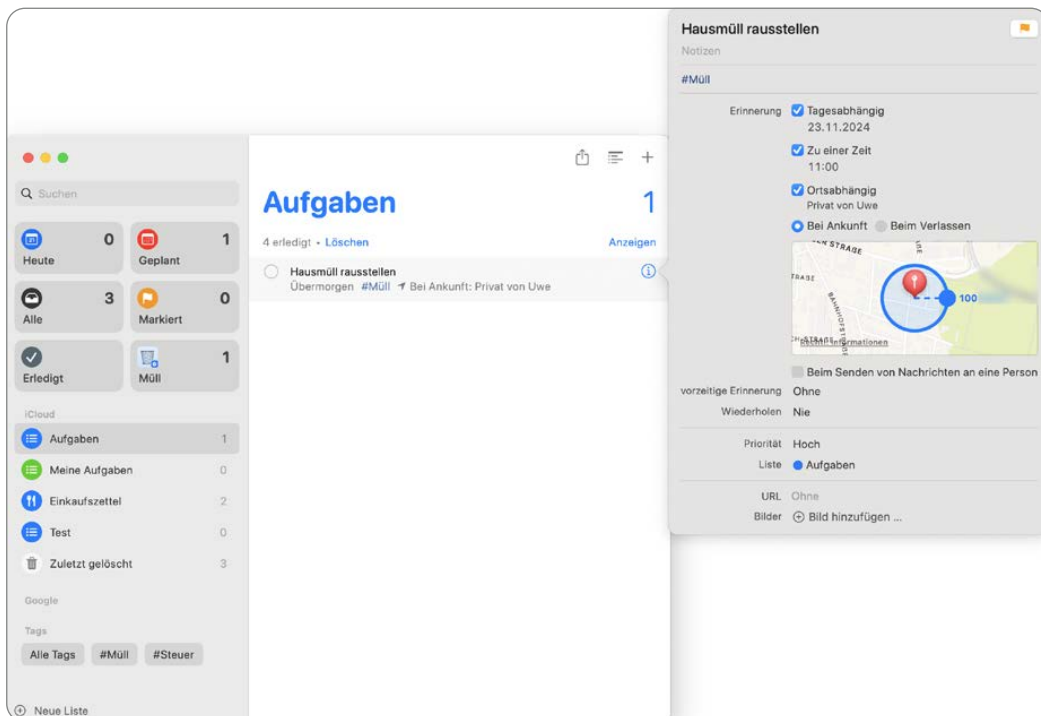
Suchen

0
Heute

1
Geplant

3
Alle

0
Markiert

Erledigt

1
Müll

iCloud

Aufgaben 1
Meine Aufgaben 0
Einkaufszettel 2
Test 0
Zuletzt gelöscht 3

Google

Tags

Alle Tags #Müll #Steuer

Neue Liste

Aufgaben 1

4 erledigt • Löschen Anzeigen

Hausmüll rausstellen
Übermorgen #Müll Bei Ankunft: Privat von Uwe

Hausmüll rausstellen
Notizen
#Müll

Erinnerung Tagesabhängig
23.11.2024
Zu einer Zeit
11:00
Ortsabhängig
Privat von Uwe
Bei Ankunft Beim Verlassen

STRASE
TRASE
100
Weitere Informationen

Beim Senden von Nachrichten an eine Person

vorzeitige Erinnerung Ohne
Wiederholen Nie

Priorität Hoch
Liste Aufgaben

URL Ohne
Bilder Bild hinzufügen ...